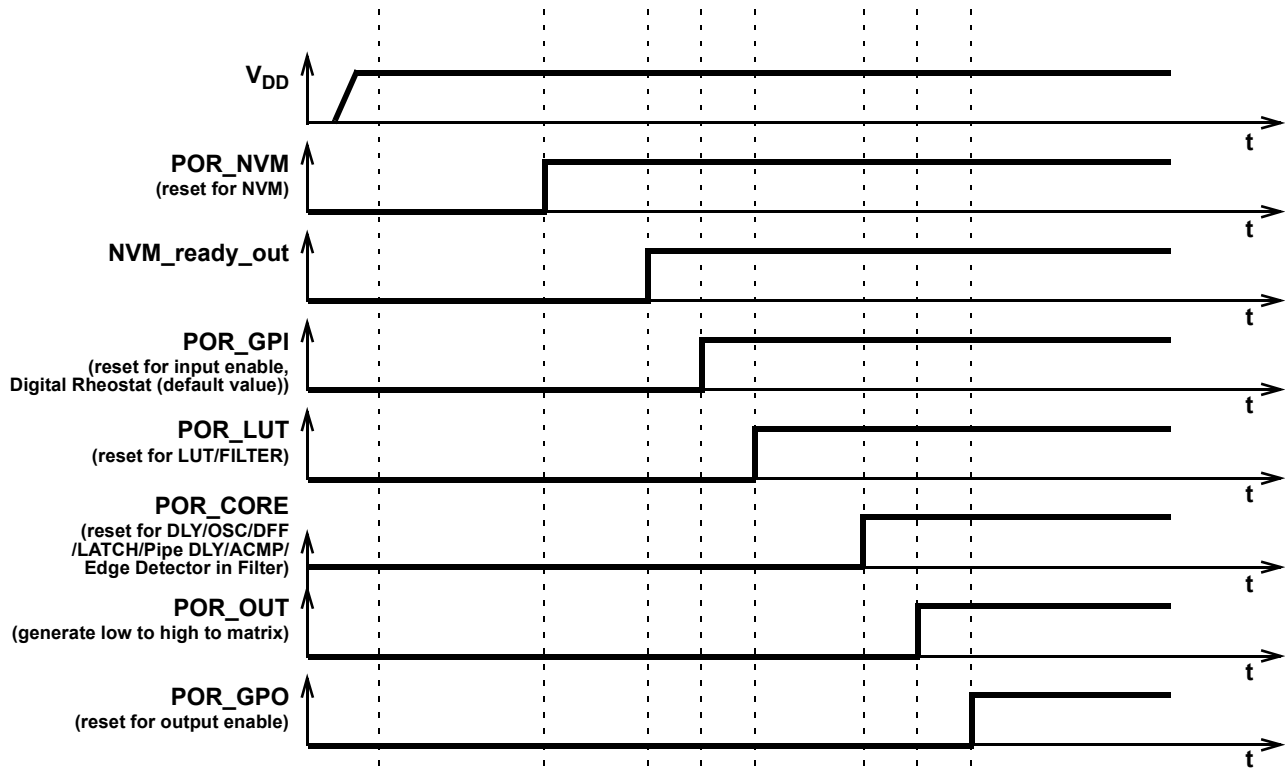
$V_{DD}$

t

POR_NVM
(reset for NVM)

t

NVM_ready_out

t

POR_GPI
(reset for input enable, Digital Rheostat (default value))

t

POR_LUT
(reset for LUT/FILTER)

t

POR_CORE
(reset for DLY/OSC/DFF /LATCH/Pipe DLY/ACMP/ Edge Detector in Filter)

t

POR_OUT
(generate low to high to matrix)

t

POR_GPO
(reset for output enable)

t